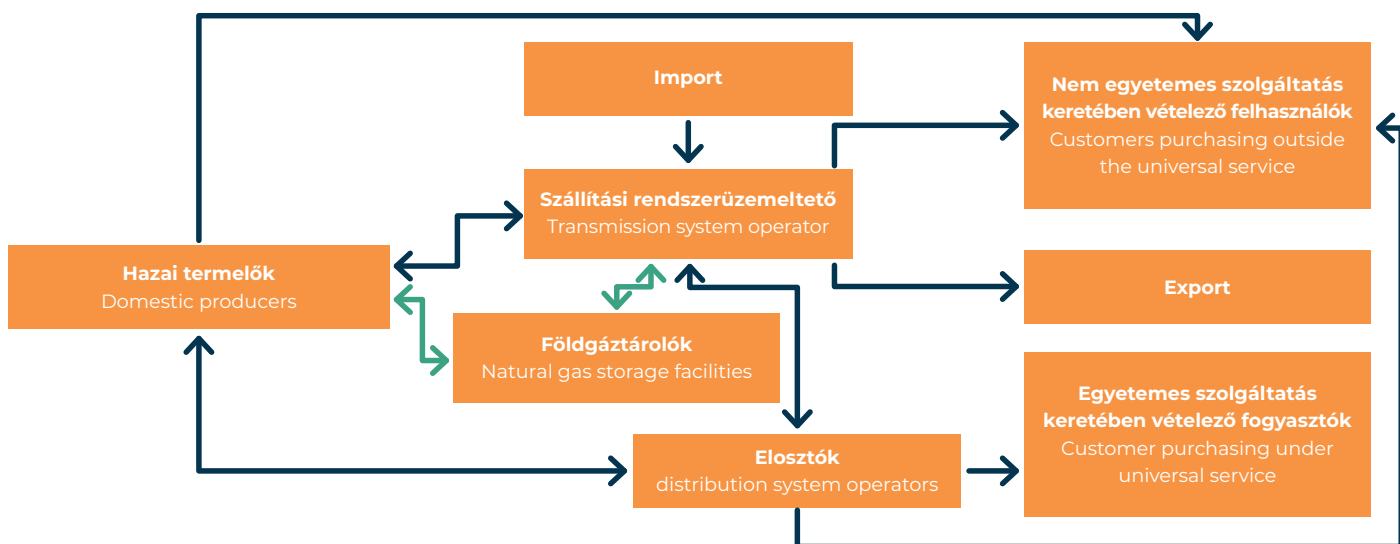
Import

Nem egyetemes szolgáltatás keretében vételező felhasználók
Customers purchasing outside the universal service

Szállítási rendszerüzemeltető
Transmission system operator

Hazai termelők
Domestic producers

Export

Földgáztárolók
Natural gas storage facilities

Egyetemes szolgáltatás keretében vételező fogyasztók
Customer purchasing under universal service

Elosztók
distribution system operators